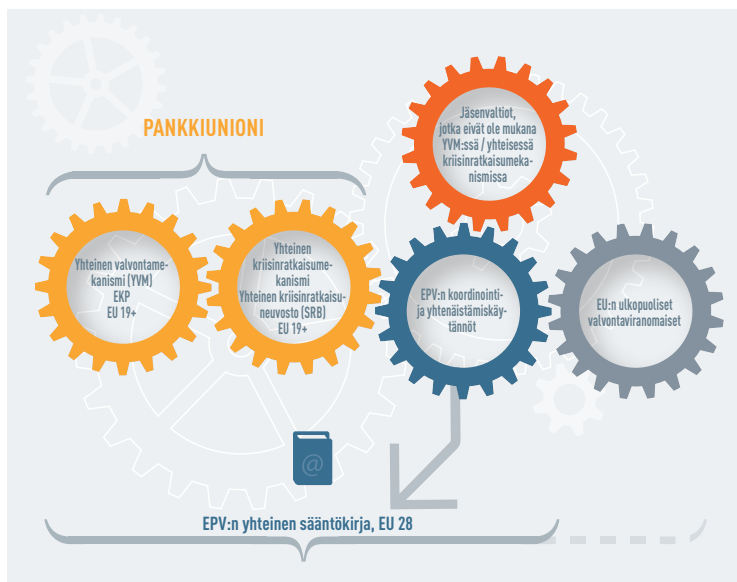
PANKKIUNIONI

Yhteinen valvontamekanismi (YVM)
EKP
EU 19+

Yhteinen kriisinratkaisumekanismi
Yhteinen kriisinratkaisuneuvosto (SRB)
EU 19+

Jäsenvaltiot, jotka eivät ole mukana YVM:ssä / yhteisessä kriisinratkaisumekanismissa

EPV:n koordinointi- ja yhtenäistämiskäytännöt

EU:n ulkopuoliset valvontaviranomaiset

@

EPV:n yhteinen sääntökirja, EU 28